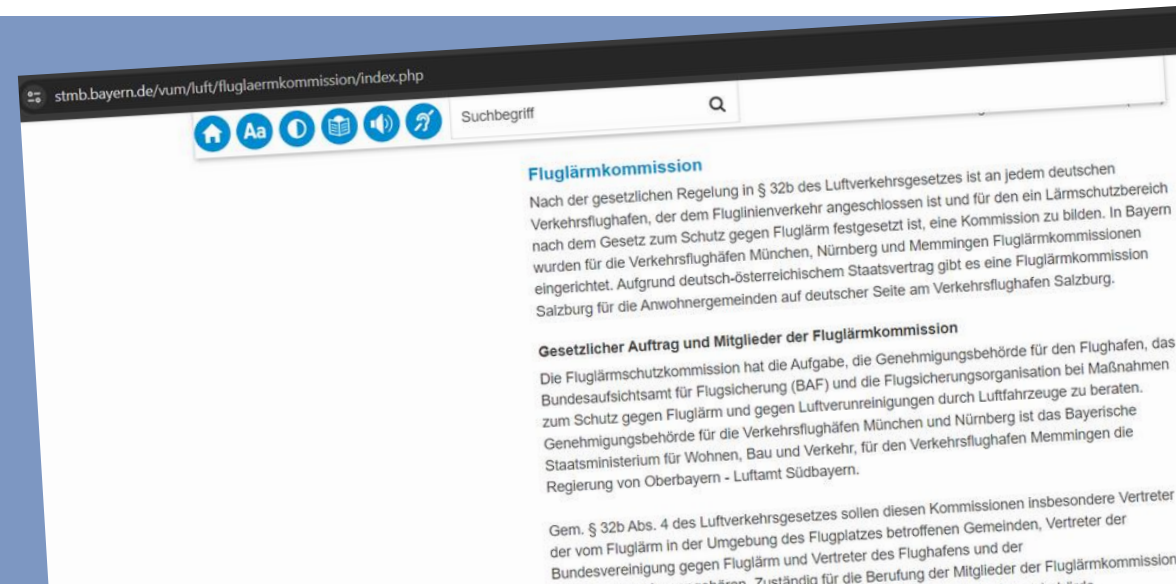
stmb.bayern.de/vum/luft/fluglaermkommission/index.php

Aa

Suchbegriff

Fluglärmkommission

Nach der gesetzlichen Regelung in § 32b des Luftverkehrsgesetzes ist an jedem deutschen Verkehrsflughafen, der dem Fluglinienverkehr angeschlossen ist und für den ein Lärmschutzbereich nach dem Gesetz zum Schutz gegen Fluglärm festgesetzt ist, eine Kommission zu bilden. In Bayern wurden für die Verkehrsflughäfen München, Nürnberg und Memmingen Fluglärmkommissionen eingerichtet. Aufgrund deutsch-österreichischem Staatsvertrag gibt es eine Fluglärmkommission Salzburg für die Anwohnergemeinden auf deutscher Seite am Verkehrsflughafen Salzburg.

Gesetzlicher Auftrag und Mitglieder der Fluglärmkommission

Die Fluglärmschutzkommission hat die Aufgabe, die Genehmigungsbehörde für den Flughafen, das Bundesaufsichtsamt für Flugsicherung (BAF) und die Flugsicherungsorganisation bei Maßnahmen zum Schutz gegen Fluglärm und gegen Luftverunreinigungen durch Luftfahrzeuge zu beraten. Genehmigungsbehörde für die Verkehrsflughäfen München und Nürnberg ist das Bayerische Staatsministerium für Wohnen, Bau und Verkehr, für den Verkehrsflughafen Memmingen die Regierung von Oberbayern - Luftamt Südbayern.

Gem. § 32b Abs. 4 des Luftverkehrsgesetzes sollen diesen Kommissionen insbesondere Vertreter der vom Fluglärm in der Umgebung des Flugplatzes betroffenen Gemeinden, Vertreter der Bundesvereinigung gegen Fluglärm und Vertreter des Flughafens und der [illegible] angehören. Zuständig für die Berufung der Mitglieder der Fluglärmkommission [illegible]